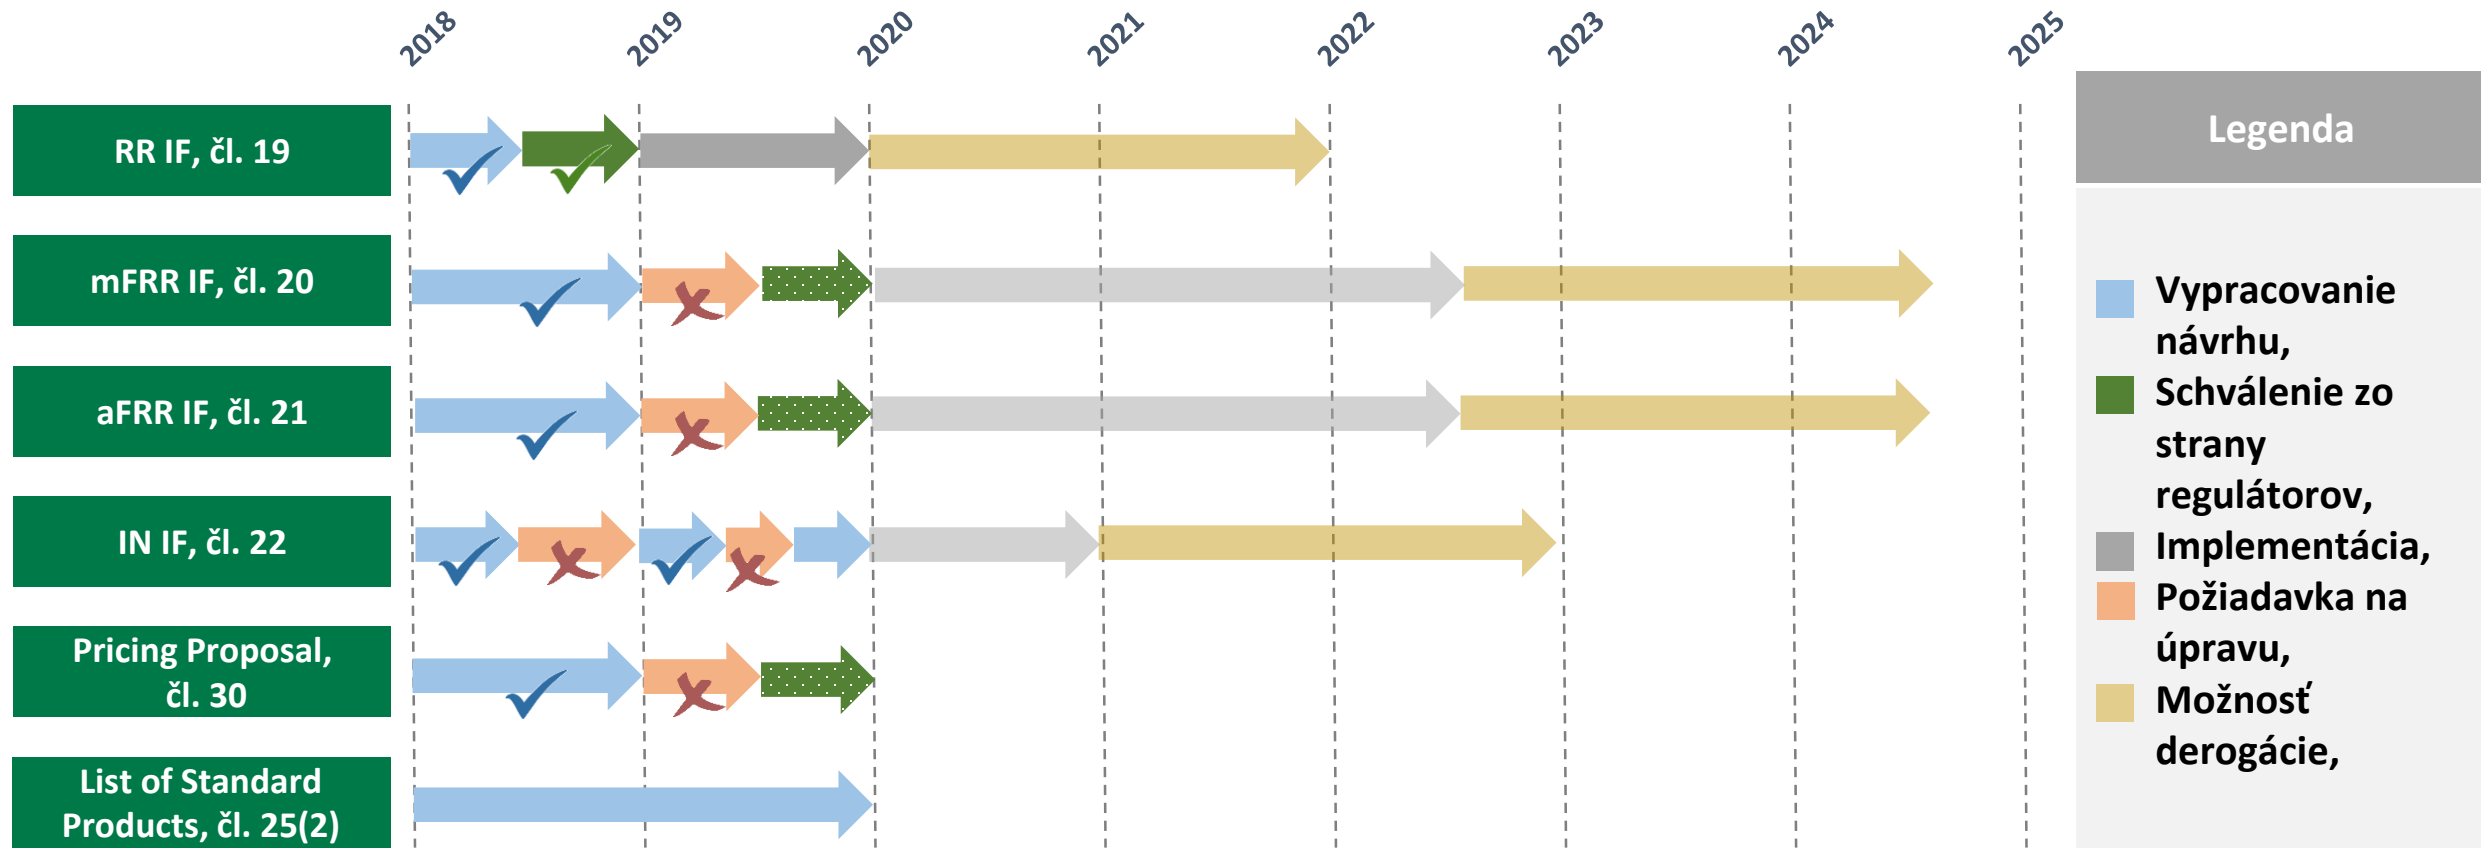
2018 2019 2020 2021 2022 2023 2024 2025

RR IF, čl. 19

mFRR IF, čl. 20

aFRR IF, čl. 21

IN IF, čl. 22

Pricing Proposal, čl. 30

List of Standard Products, čl. 25(2)

Legenda

Vypracovanie návrhu,

Schválenie zo strany regulátorov,

Implementácia,

Požiadavka na úpravu,

Možnosť derogácie,